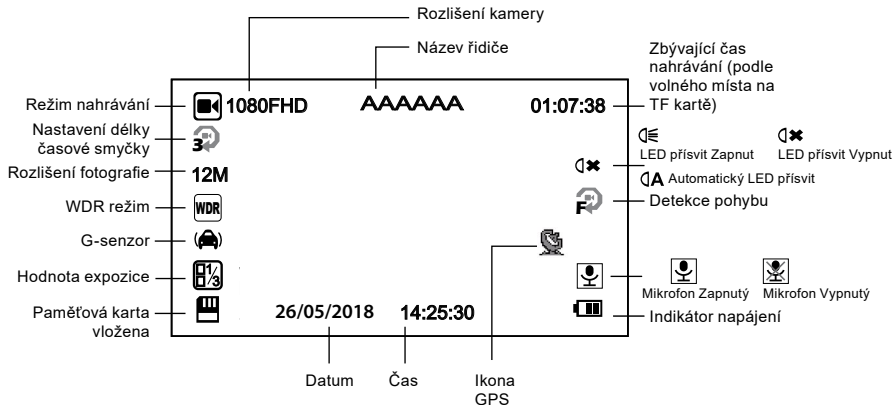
Rozlišení kamery

Název řidiče

Zbývající čas nahrávání (podle volného místa na TF kartě)

Režim nahrávání

1080FHD

AAAAAA

01:07:38

Nastavení délky časové smyčky

3

LED přísvit Zapnut

LED přísvit Vypnut

Rozlišení fotografie

12M

A Automatický LED přísvit

WDR režim

WDR

F

Detekce pohybu

G-senzor

Hodnota expozice

$\frac{1}{3}$

Mikrofon Zapnutý

Mikrofon Vypnutý

Paměťová karta vložena

26/05/2018

14:25:30

Indikátor napájení

Datum

Čas

Ikona GPS